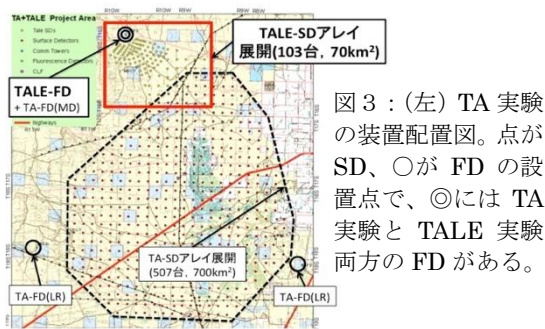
TA+TALE Project Area
Tale SDs
Surface Detectors
Comm Towers
Fluorescence Detectors
CLF
Highways

R10W R9W R8W

TALE-SDアレイ展開(103台, 70km²)

TALE-FD + TA-FD(MD)

TA-SDアレイ展開(507台, 700km²)

TA-FD(LR)

TA-FD(LR)

図3：(左) TA 実験の装置配置図。点が SD、○が FD の設置点で、◎には TA 実験と TALE 実験両方の FD がある。